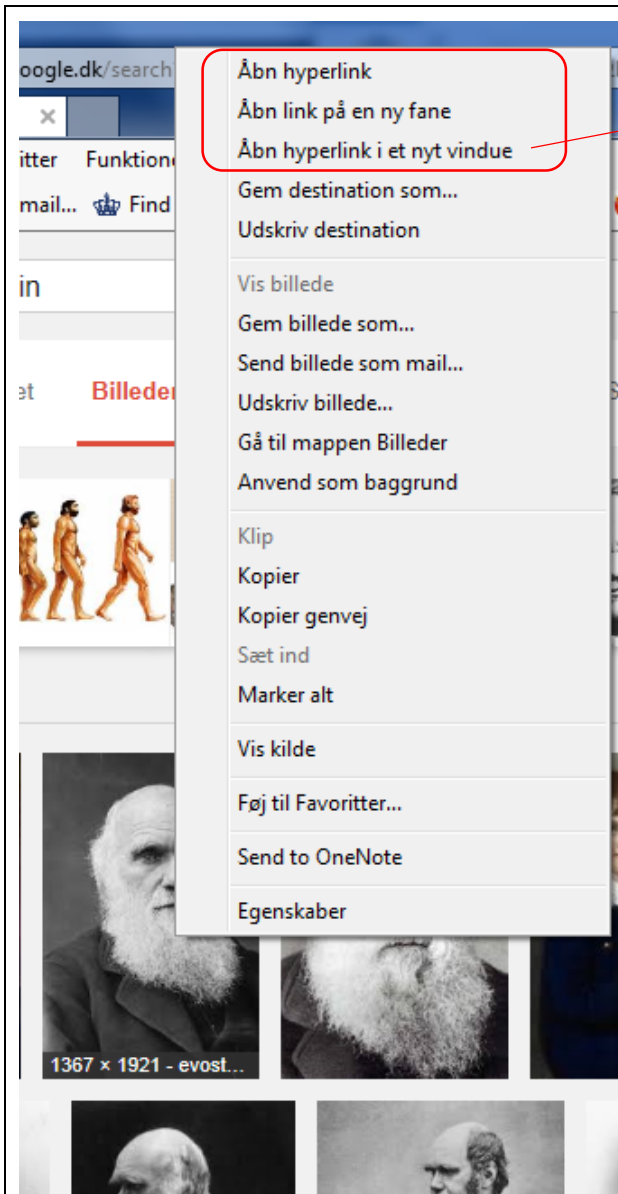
oogle.dk/search

×

itter Funktione

mail... Find

in

et Billeder

Åbn hyperlink
Åbn link på en ny fane
Åbn hyperlink i et nyt vindue
Gem destination som...
Udskriv destination

Vis billede
Gem billede som...
Send billede som mail...
Udskriv billede...
Gå til mappen Billeder
Anvend som baggrund

Klip
Kopier
Kopier genvej
Sæt ind
Marker alt

Vis kilde

Føj til Favoritter...

Send to OneNote

Egenskaber

1367 × 1921 - evost...